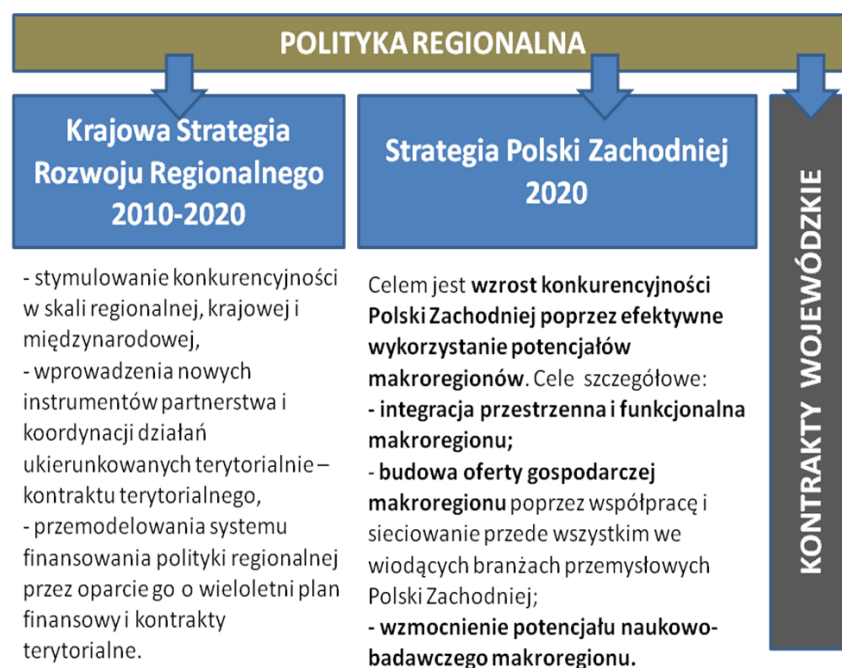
POLITYKA REGIONALNA

Krajowa Strategia Rozwoju Regionalnego 2010-2020

- stymulowanie konkurencyjności w skali regionalnej, krajowej i międzynarodowej,
- wprowadzenia nowych instrumentów partnerstwa i koordynacji działań ukierunkowanych terytorialnie – kontraktu terytorialnego,
- przemodelowania systemu finansowania polityki regionalnej przez oparcie go o wieloletni plan finansowy i kontrakty terytorialne.

Strategia Polski Zachodniej 2020

Celem jest **wzrost konkurencyjności Polski Zachodniej poprzez efektywne wykorzystanie potencjałów makroregionów**. Cele szczegółowe:
**- integracja przestrzenna i funkcjonalna makroregionu;**
**- budowa oferty gospodarczej makroregionu** poprzez współpracę i sieciowanie przede wszystkim we wiodących branżach przemysłowych Polski Zachodniej;
**- wzmocnienie potencjału naukowo-badawczego makroregionu.**

KONTRAKTY WOJEWÓDZKIE